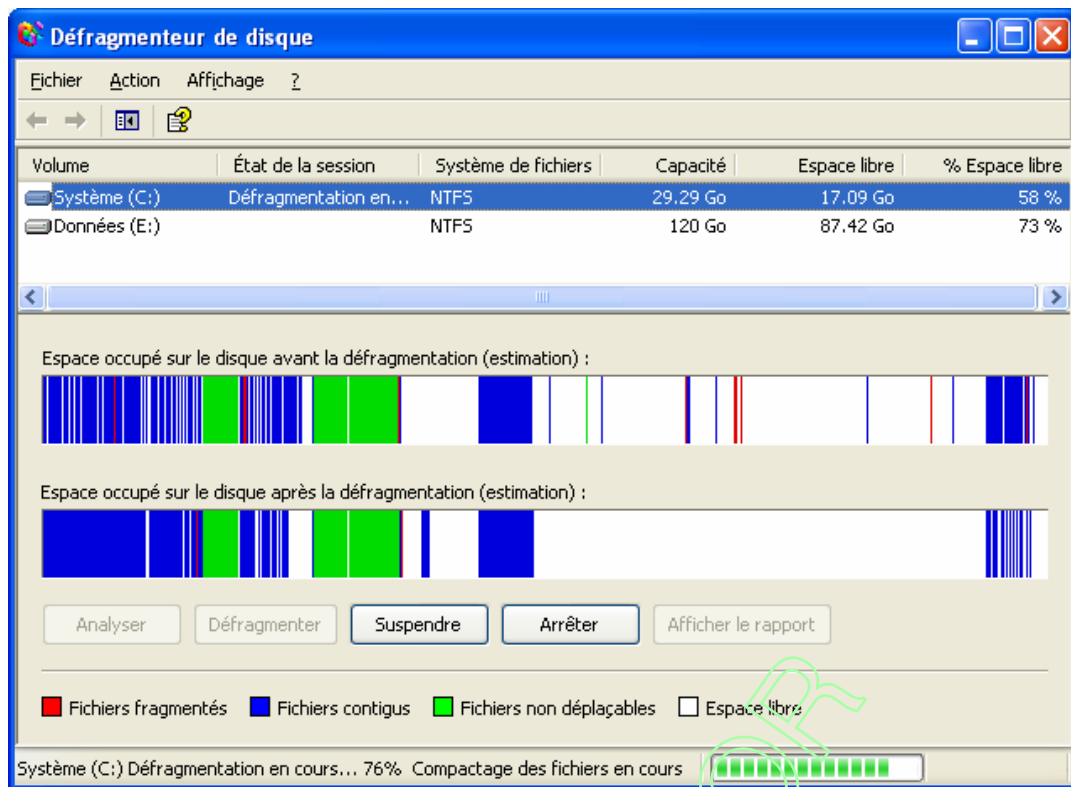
Défragmenteur de disque

Fichier Action Affichage ?

| Volume | État de la session | Système de fichiers | Capacité | Espace libre | % Espace libre |
|---|---|---|---|---|---|
| Système (C:) | Défragmentation en... | NTFS | 29.29 Go | 17.09 Go | 58 % |
| Données (E:) | | NTFS | 120 Go | 87.42 Go | 73 % |

Espace occupé sur le disque avant la défragmentation (estimation) :

Espace occupé sur le disque après la défragmentation (estimation) :

Analyser Défragmenter Suspendre Arrêter Afficher le rapport

Fichiers fragmentés Fichiers contigus Fichiers non déplaçables Espace libre

Système (C:) Défragmentation en cours... 76% Compactage des fichiers en cours